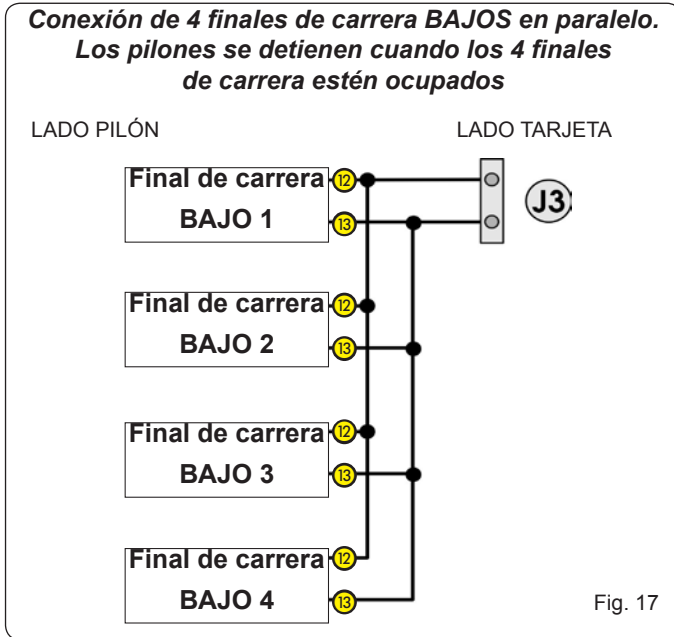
Conexión de 4 finales de carrera BAJOS en paralelo. Los pilones se detienen cuando los 4 finales de carrera estén ocupados

LADO PILÓN

LADO TARJETA

Final de carrera
BAJO 1
12
13

J3

Final de carrera
BAJO 2
12
13

Final de carrera
BAJO 3
12
13

Final de carrera
BAJO 4
12
13

Fig. 17